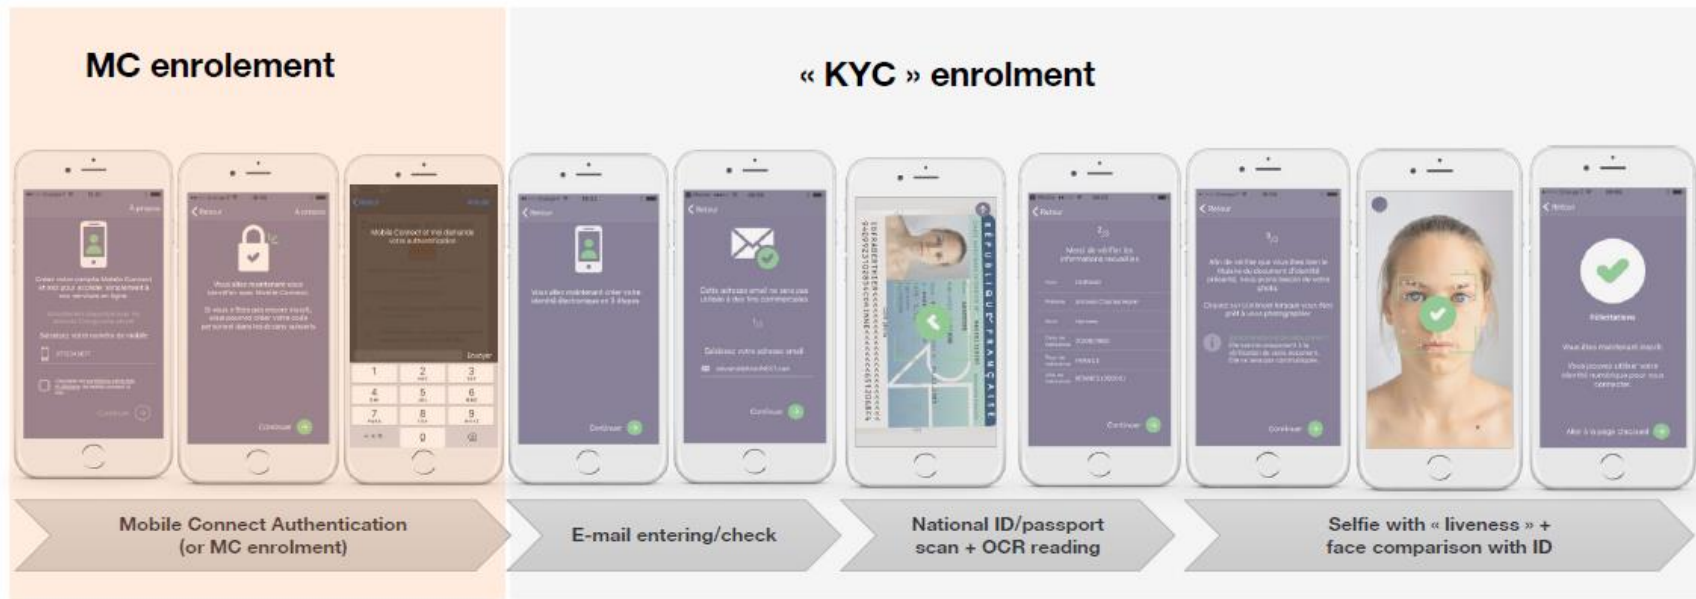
MC enrolement

« KYC » enrolment

Mobile Connect Authentication (or MC enrolment)

E-mail entering/check

National ID/passport scan + OCR reading

Selfie with « liveness » + face comparison with ID

Continuer

Continuer

1 2 3
4 5 6
7 8 9
0

Vous allez maintenant créer votre identité électronique en 3 étapes

Continuer

Continuer

REPUBLIQUE FRANÇAISE

Continuer

Continuer

Félicitations

Aller à la page d'accueil